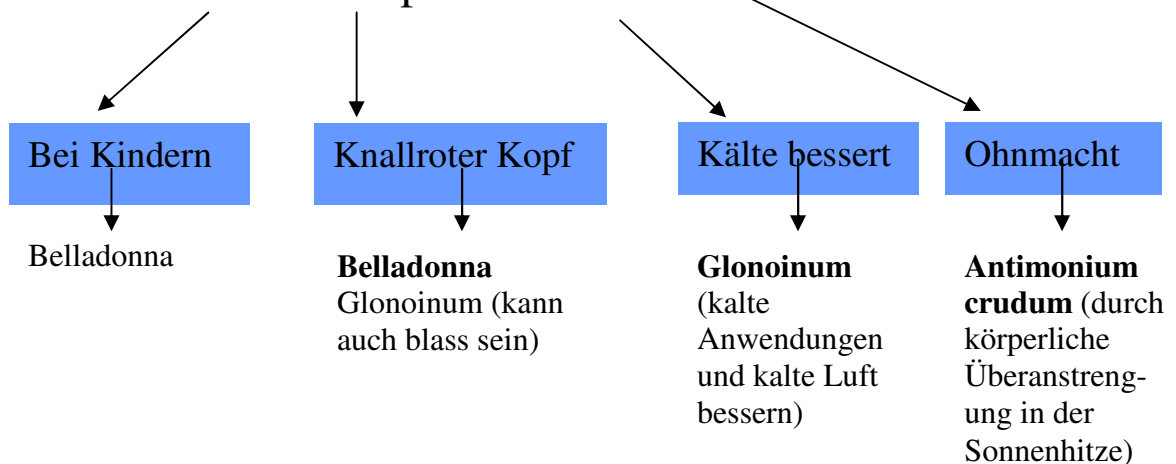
Bei Kindern

Belladonna

Knallroter Kopf

**Belladonna** Glonoinum (kann auch blass sein)

Kälte bessert

**Glonoinum** (kalte Anwendungen und kalte Luft bessern)

Ohnmacht

**Antimonium crudum** (durch körperliche Überanstrengung in der Sonnenhitze)